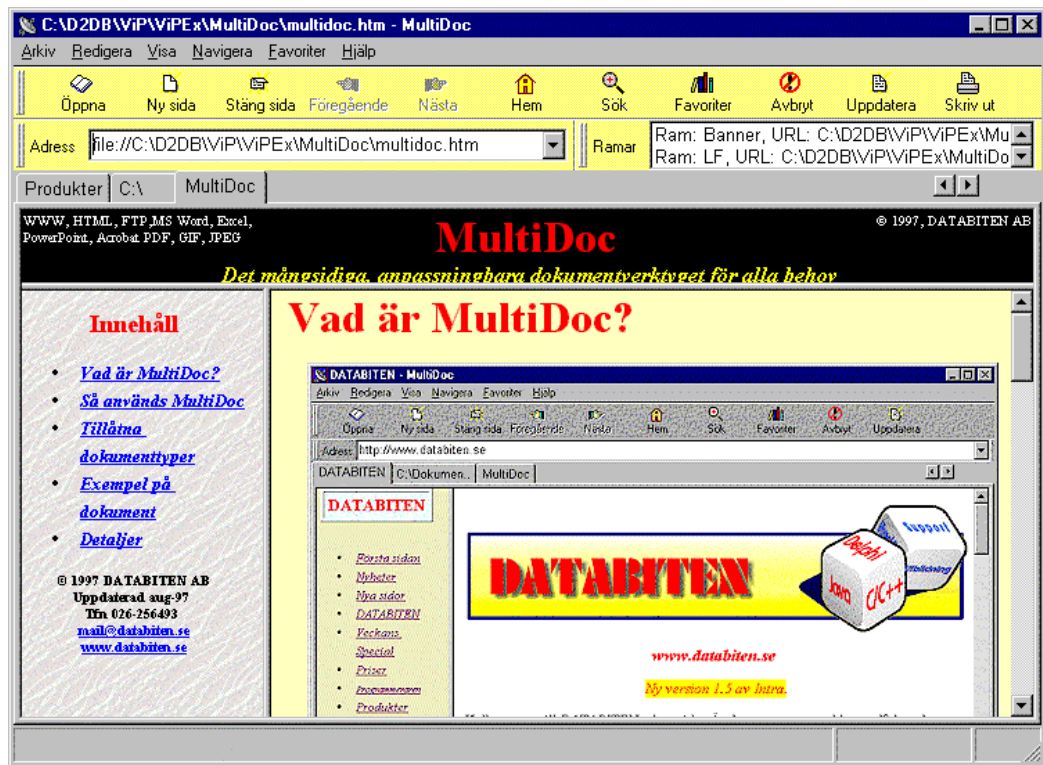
C:\D2DB\ViP\ViPEx\MultiDoc\multidoc.htm - MultiDoc

Arkiv Redigera Visa Navigera Favoriter Hjälp

Öppna Ny sida Stäng sida Föregående Nästa Hem Sök Favoriter Avbryt Uppdatera Skriv ut

Adress file://C:\D2DB\ViP\ViPEx\MultiDoc\multidoc.htm

Ramar Ram: Banner, URL: C:\D2DB\ViP\ViPEx\Mu
Ram: LF, URL: C:\D2DB\ViP\ViPEx\MultiDo

Produkter C:\ MultiDoc

WWW, HTML, FTP,MS Word, Excel, PowerPoint, Acrobat PDF, GIF, JPEG

MultiDoc

© 1997, DATABITEN AB

Det mångsidiga, anpassningbara dokumentverktyget för alla behov

Innehåll

- Vad är MultiDoc?
- Så används MultiDoc
- Tillåtna dokumenttyper
- Exempel på dokument
- Detaljer

© 1997 DATABITEN AB
Uppdaterad aug-97
Tfn 026-256493
mail@databiten.se
www.databiten.se

Vad är MultiDoc?

DATABITEN - MultiDoc

Arkiv Redigera Visa Navigera Favoriter Hjälp

Öppna Ny sida Stäng sida Föregående Nästa Hem Sök Favoriter Avbryt Uppdatera

Adress http://www.databiten.se

DATABITEN C:\Dokumen... MultiDoc

DATABITEN

- Första sidan
- Nyheter
- Nya sidor
- DATABITEN
- Veckans Special
- Priser
- Programmen
- Produkter

DATABITEN

Support Delphi Java C/C++

www.databiten.se

Ny version 1.5 av Intra.

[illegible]